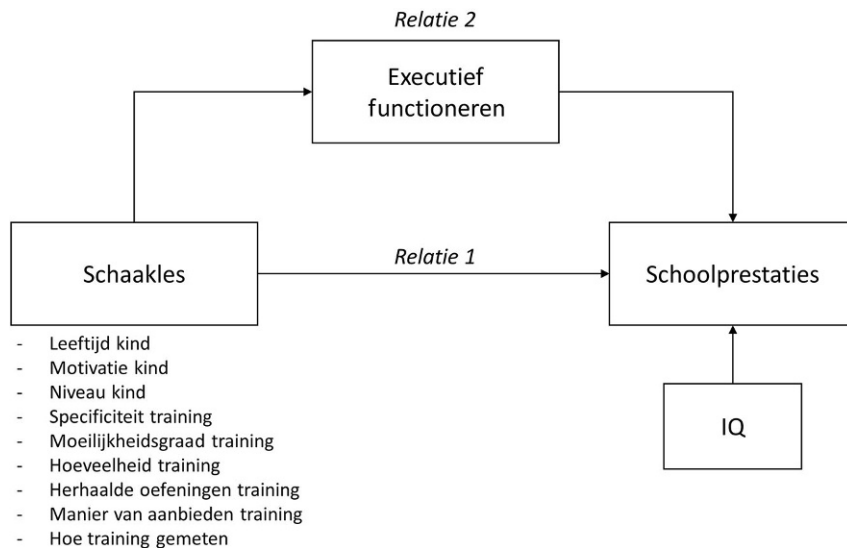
Relatie 2

Executief functioneren

Schaakles

Relatie 1

Schoolprestaties

- Leeftijd kind
- Motivatie kind
- Niveau kind
- Specificiteit training
- Moeilijkheidsgraad training
- Hoeveelheid training
- Herhaalde oefeningen training
- Manier van aanbieden training
- Hoe training gemeten

IQ